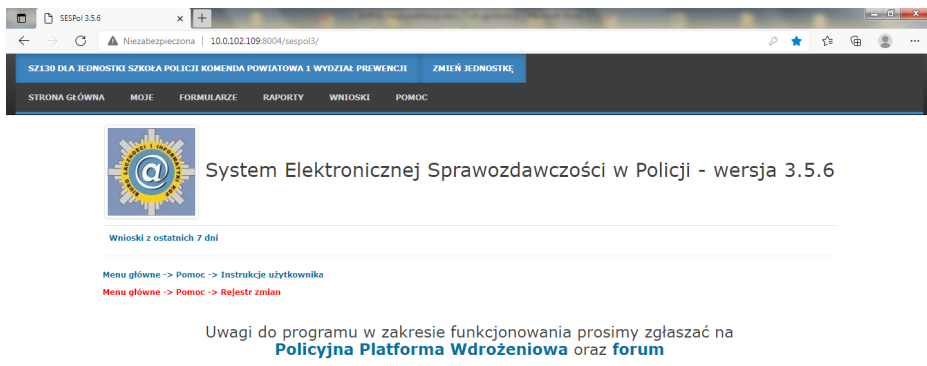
SESPol 3.5.6

Niezabezpieczona | 10.0.102.109:8004/sespol3/

SZ130 DLA JEDNOSTKI SZKOŁA POLICJI KOMENDA POWIATOWA 1 WYDZIAŁ PREWENCJI
ZMIEŃ JEDNOSTKĘ

STRONA GŁÓWNA MOJE FORMULARZE RAPORTY WNIOSKI POMOC

System Elektronicznej Sprawozdawczości w Policji - wersja 3.5.6

Wnioski z ostatnich 7 dni

Menu główne -> Pomoc -> Instrukcje użytkownika
Menu główne -> Pomoc -> Rejestr zmian

Uwagi do programu w zakresie funkcjonowania prosimy zgłaszać na
Policyjna Platforma Wdrożeniowa oraz forum